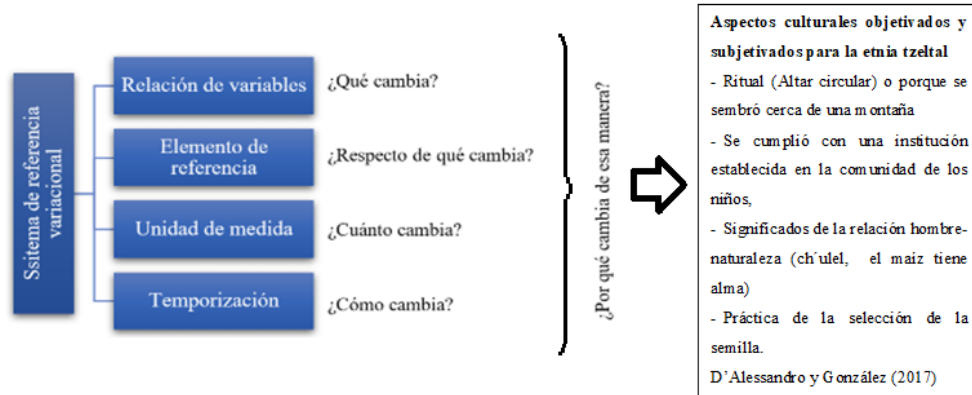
Sistema de referencia variacional

Relación de variables ¿Qué cambia?

Elemento de referencia ¿Respecto de qué cambia?

Unidad de medida ¿Cuánto cambia?

Temporización ¿Cómo cambia?

¿Por qué cambia de esa manera?

Aspectos culturales objetivados y subjetivados para la etnia tzeltal
- Ritual (Altar circular) o porque se sembró cerca de una montaña
- Se cumplió con una institución establecida en la comunidad de los niños,
- Significados de la relación hombre-naturaleza (ch´ulel, el maiz tiene alma)
- Práctica de la selección de la semilla.
D'Alessandro y González (2017)